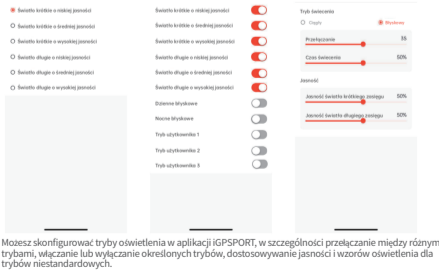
Światło krótkie o niskiej jasności
Światło krótkie o średniej jasności
Światło krótkie o wysokiej jasności
Światło długie o niskiej jasności
Światło długie o średniej jasności
Światło długie o wysokiej jasności

Światło krótkie o niskiej jasności
Światło krótkie o średniej jasności
Światło krótkie o wysokiej jasności
Światło długie o niskiej jasności
Światło długie o średniej jasności
Światło długie o wysokiej jasności
Dzienne błyskowe
Nocne błyskowe
Tryb użytkownika 1
Tryb użytkownika 2
Tryb użytkownika 3

Tryb świecenia
Ciągły
Błyskowe
Przełączanie
55
Czas świecenia
50%
Jasność
Jasność światła krótkiego zasięgu
50%
Jasność światła długiego zasięgu
50%

Możesz skonfigurować tryby oświetlenia w aplikacji iGPSPORT, w szczególności przełączanie między różnymi trybami, włączanie lub wyłączanie określonych trybów, dostosowywanie jasności i wzorów oświetlenia dla trybów niestandardowych.